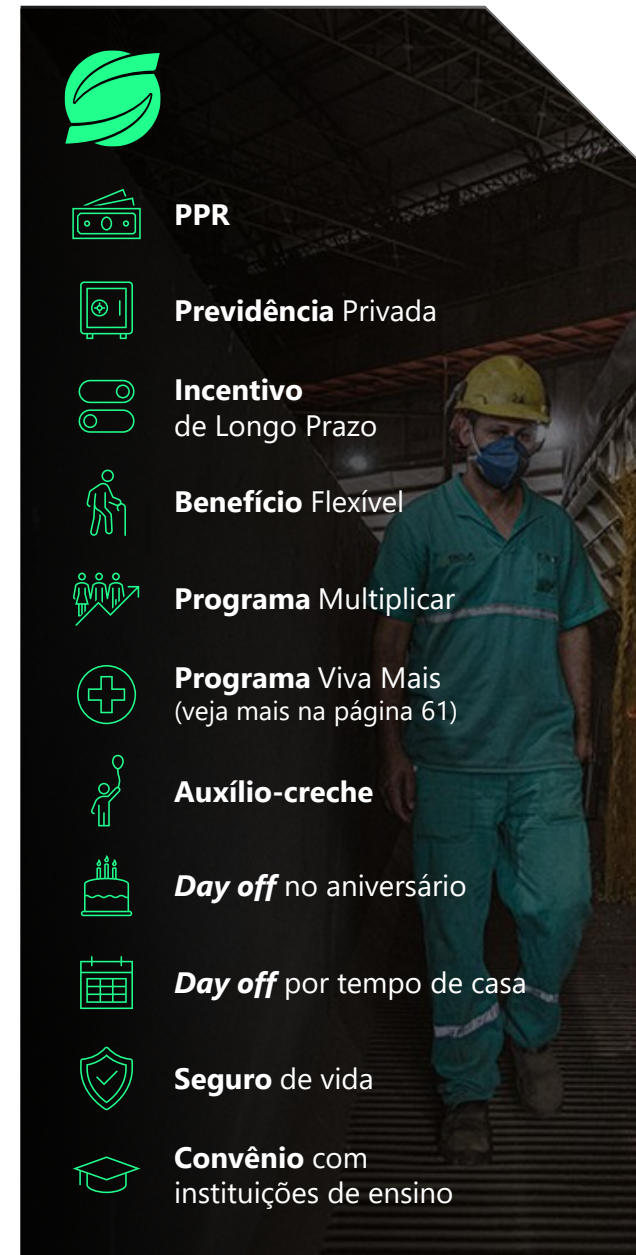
PPR

Previdência Privada

Incentivo de Longo Prazo

Benefício Flexível

Programa Multiplicar

Programa Viva Mais (veja mais na página 61)

Auxílio-creche

Day off no aniversário

Day off por tempo de casa

Seguro de vida

Convênio com instituições de ensino